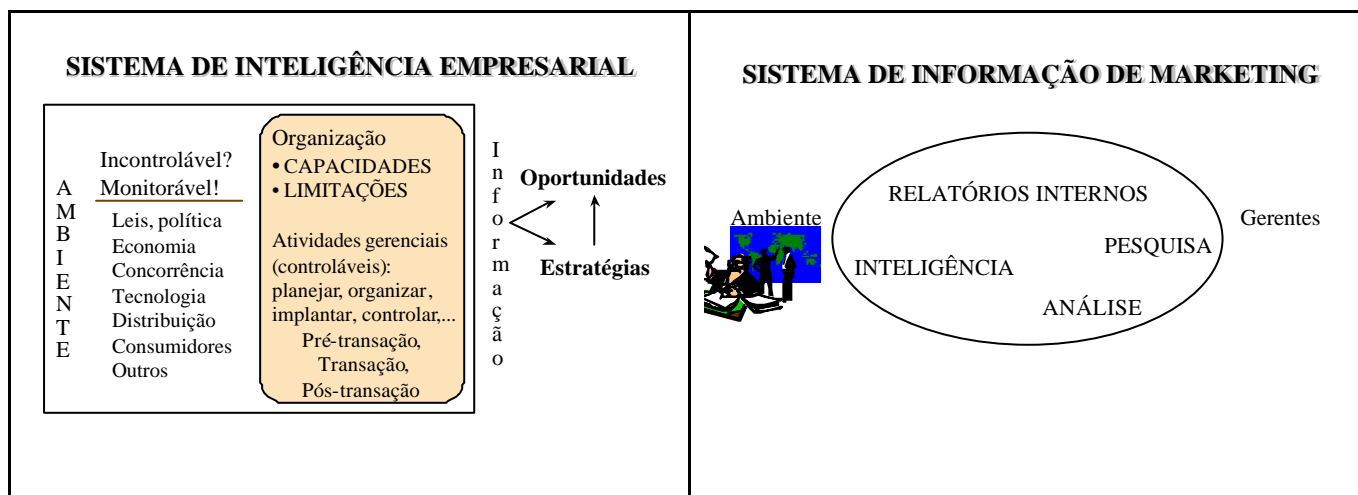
SISTEMA DE INTELIGÊNCIA EMPRESARIAL

A
M
B
I
E
N
T
E

Incontrolável?
Monitorável!

Leis, política
Economia
Concorrência
Tecnologia
Distribuição
Consumidores
Outros

Organização
• CAPACIDADES
• LIMITAÇÕES

Atividades gerenciais (controláveis): planejar, organizar, implantar, controlar,...
Pré-transação,
Transação,
Pós-transação

I
n
f
o
r
m
a
ç
ã
o

Oportunidades

Estratégias

SISTEMA DE INFORMAÇÃO DE MARKETING

Ambiente

RELATÓRIOS INTERNOS
PESQUISA
INTELIGÊNCIA
ANÁLISE

Gerentes